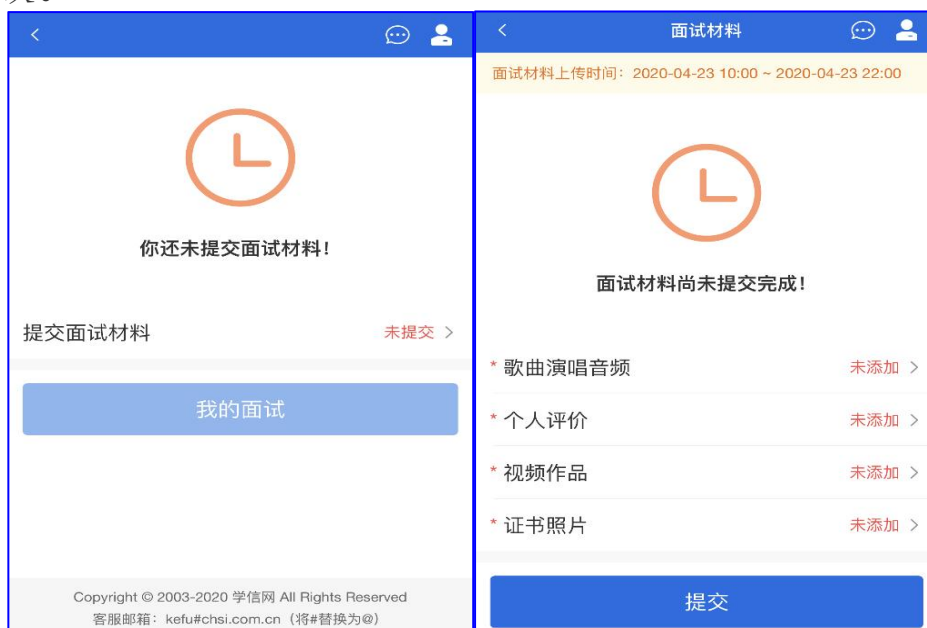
你还未提交面试材料！

提交面试材料 未提交 >

我的面试

Copyright © 2003-2020 学信网 All Rights Reserved
客服邮箱：kefu#chsi.com.cn（将#替换为@）

面试材料

面试材料上传时间：2020-04-23 10:00 ~ 2020-04-23 22:00

面试材料尚未提交完成！

* 歌曲演唱音频 未添加 >

* 个人评价 未添加 >

* 视频作品 未添加 >

* 证书照片 未添加 >

提交